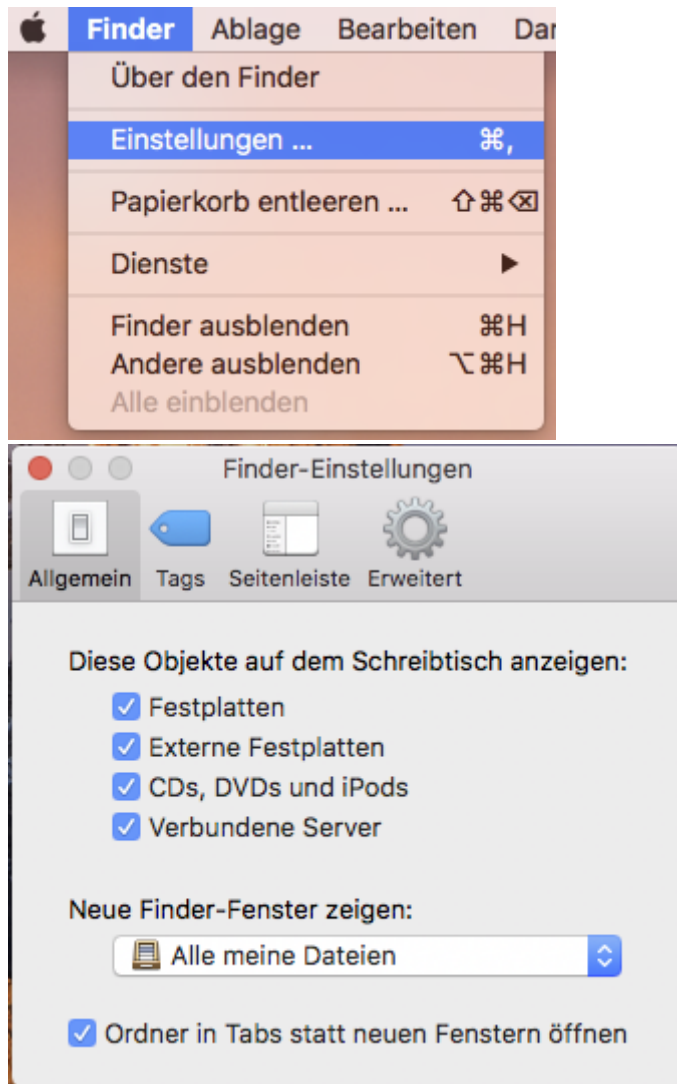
Finder Ablage Bearbeiten Dar

Über den Finder

Einstellungen ... ⌘,

Papierkorb entleeren ... ⇧⌘⌫

Dienste ▶

Finder ausblenden ⌘H
Andere ausblenden ⌥⌘H
Alle einblenden

Finder-Einstellungen

Allgemein Tags Seitenleiste Erweitert

Diese Objekte auf dem Schreibtisch anzeigen:
Festplatten
Externe Festplatten
CDs, DVDs und iPods
Verbundene Server

Neue Finder-Fenster zeigen:
Alle meine Dateien

Ordner in Tabs statt neuen Fenstern öffnen